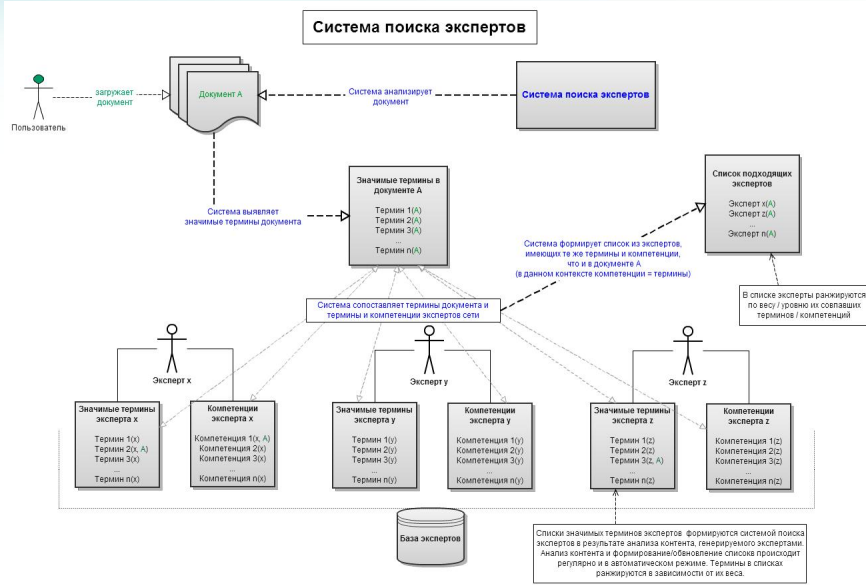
Система поиска экспертов

Пользователь

загружает документ

Документ А

Система анализирует документ

Система поиска экспертов

Система выявляет значимые термины документа

Значимые термины в документе А

Термин 1(А)
Термин 2(А)
Термин 3(А)
...
Термин n(А)

Система формирует список из экспертов, имеющих те же термины и компетенции, что и в документе А
(в данном контексте компетенции = термины)

Список подходящих экспертов

Эксперт x(А)
Эксперт z(А)
...
Эксперт n(А)

В списке эксперты ранжируются по весу / уровню их совпавших терминов / компетенций

Система сопоставляет термины документа и термины и компетенции экспертов сети

Эксперт x

Эксперт y

Эксперт z

Значимые термины эксперта x

Термин 1(x)
Термин 2(x, A)
Термин 3(x)
...
Термин n(x)

Компетенции эксперта x

Компетенция 1(x, A)
Компетенция 2(x)
Компетенция 3(x)
...
Компетенция n(x)

Значимые термины эксперта y

Термин 1(y)
Термин 2(y)
Термин 3(y)
...
Термин n(y)

Компетенции эксперта y

Компетенция 1(y)
Компетенция 2(y)
Компетенция 3(y)
...
Компетенция n(y)

Значимые термины эксперта z

Термин 1(z)
Термин 2(z)
Термин 3(z, A)
...
Термин n(z)

Компетенции эксперта z

Компетенция 1(z)
Компетенция 2(z)
Компетенция 3(z)
...
Компетенция n(z)

База экспертов

Списки значимых терминов экспертов формируются системой поиска экспертов в результате анализа контента, генерируемого экспертами. Анализ контента и формирование/обновление списков происходит регулярно и в автоматическом режиме. Термины в списках ранжируются в зависимости от их веса.